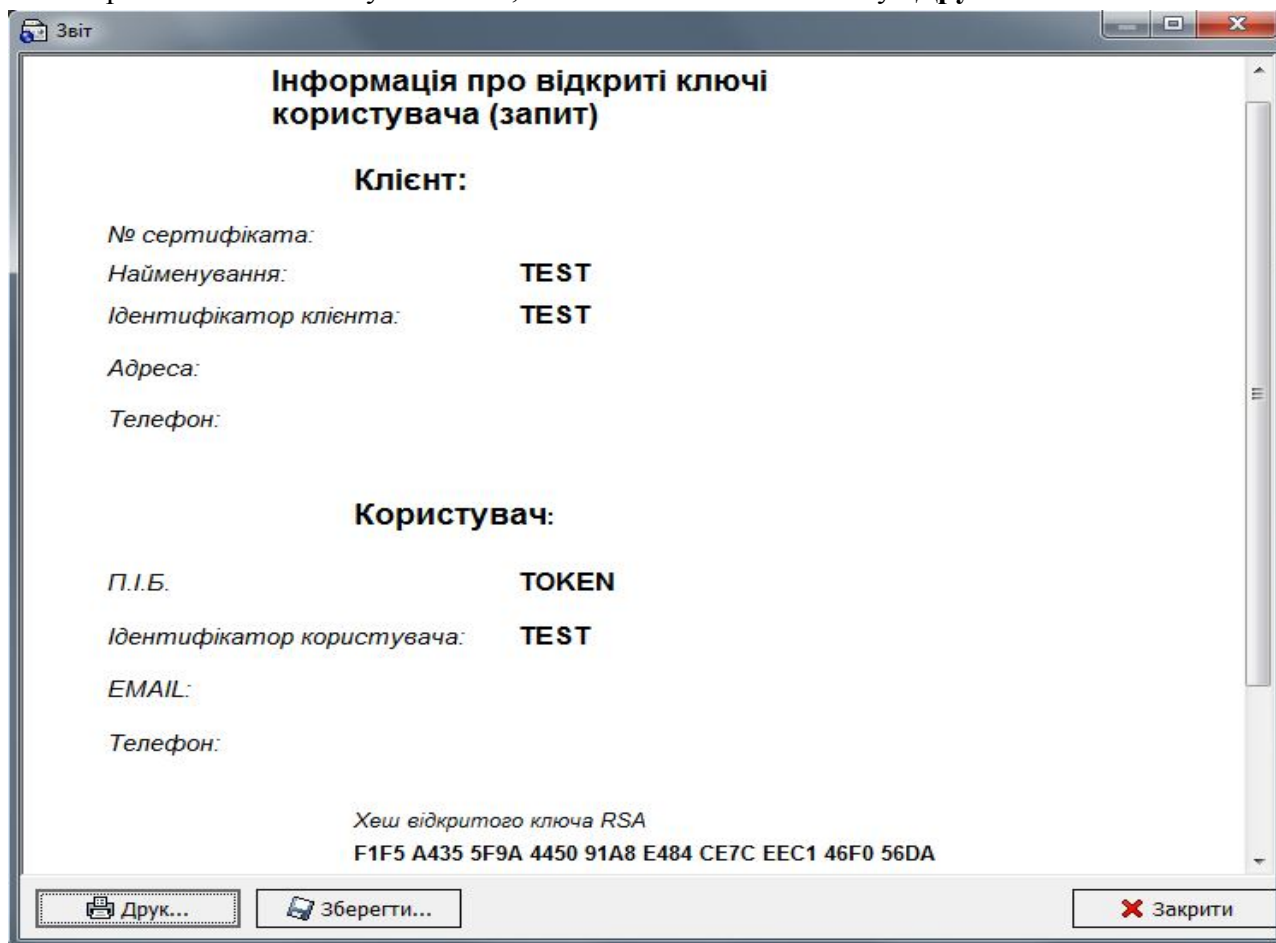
Звіт

Інформація про відкриті ключі користувача (запит)

Клієнт:

№ сертифіката:

Найменування: TEST

Ідентифікатор клієнта: TEST

Адреса:

Телефон:

Користувач:

П.І.Б. TOKEN

Ідентифікатор користувача: TEST

EMAIL:

Телефон:

Хеш відкритого ключа RSA

F1F5 A435 5F9A 4450 91A8 E484 CE7C EEC1 46F0 56DA

Друк... Зберегти... Закрити